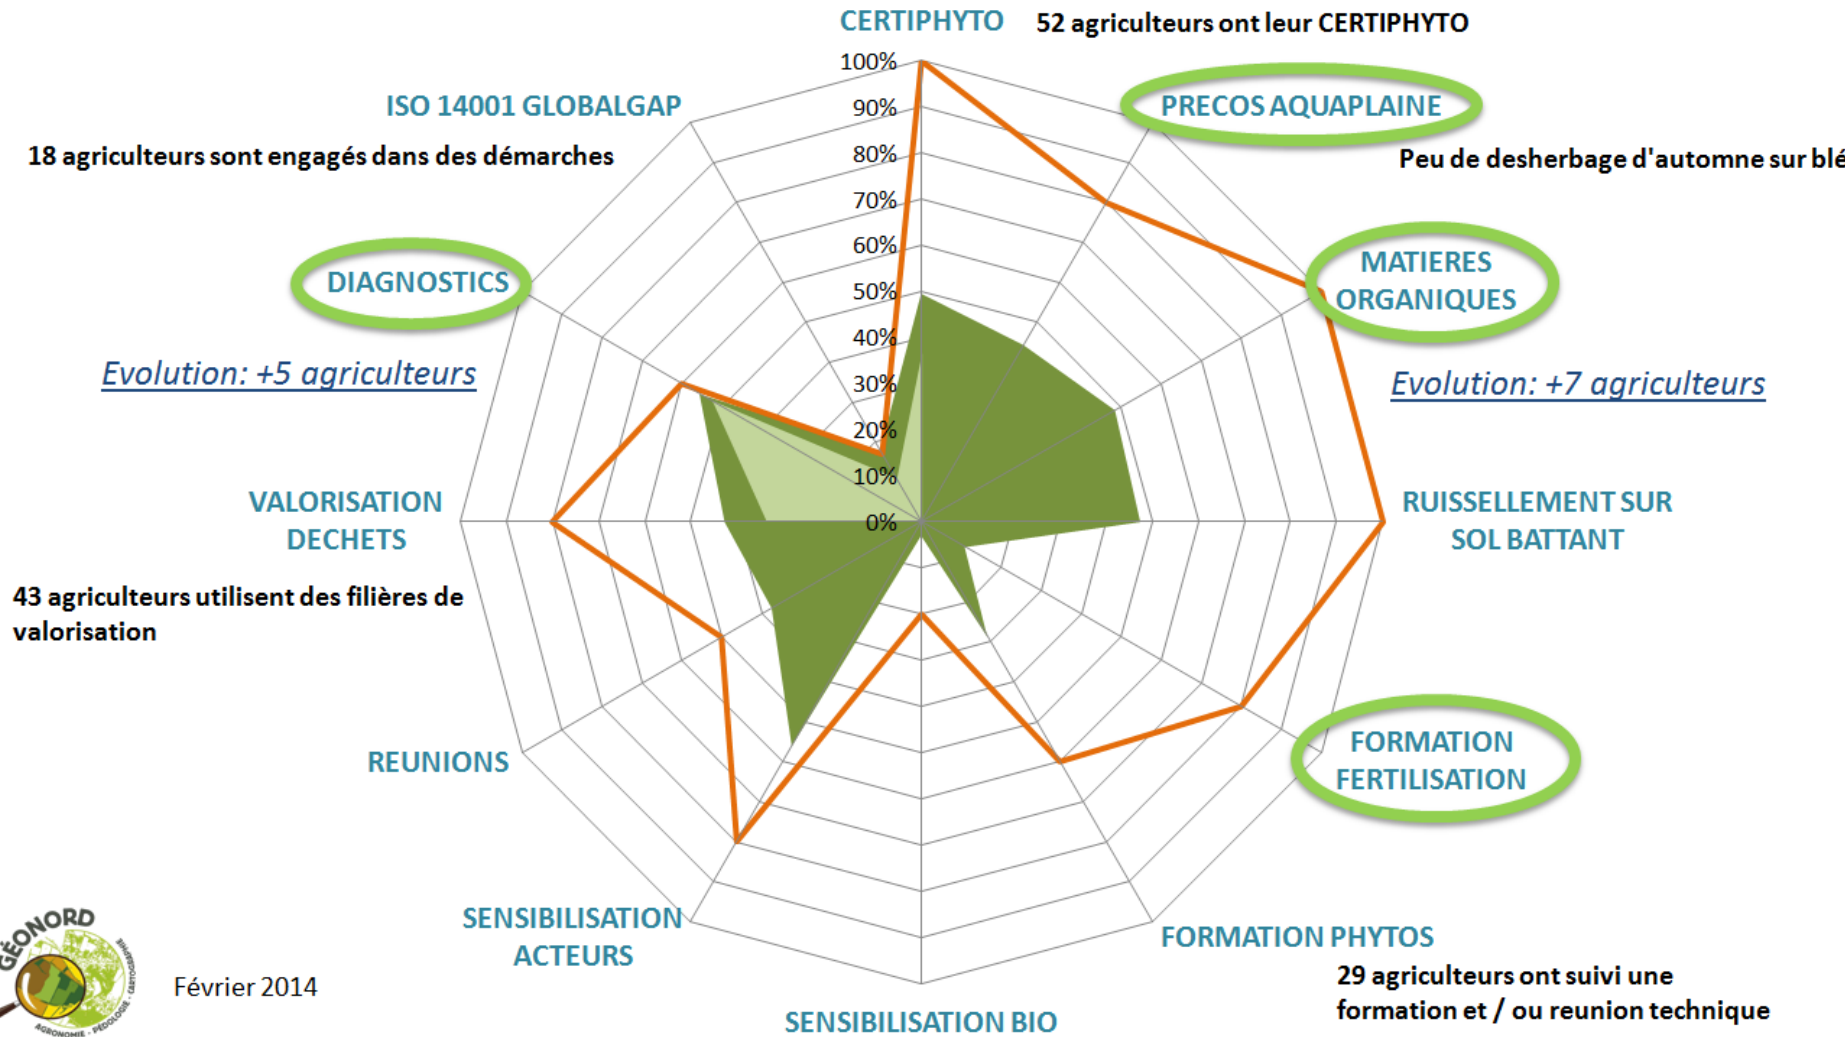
CERTIPHYTO 52 agriculteurs ont leur CERTIPHYTO

100%
90%
80%
70%
60%
50%
40%
30%
20%
10%
0%

ISO 14001 GLOBALGAP

18 agriculteurs sont engagés dans des démarches

PRECOS AQUAPLAINE

Peu de desherbage d'automne sur blé

DIAGNOSTICS

MATIERES ORGANIQUES

Evolution: +5 agriculteurs

Evolution: +7 agriculteurs

VALORISATION DECHETS

RUISSELLEMENT SUR SOL BATTANT

43 agriculteurs utilisent des filières de valorisation

REUNIONS

FORMATION FERTILISATION

SENSIBILISATION ACTEURS

FORMATION PHYTOS

29 agriculteurs ont suivi une formation et / ou reunion technique

SENSIBILISATION BIO

GÉONORD
AGRONOMIE · PÉDOLOGIE · CARTOGRAPHIE

Février 2014